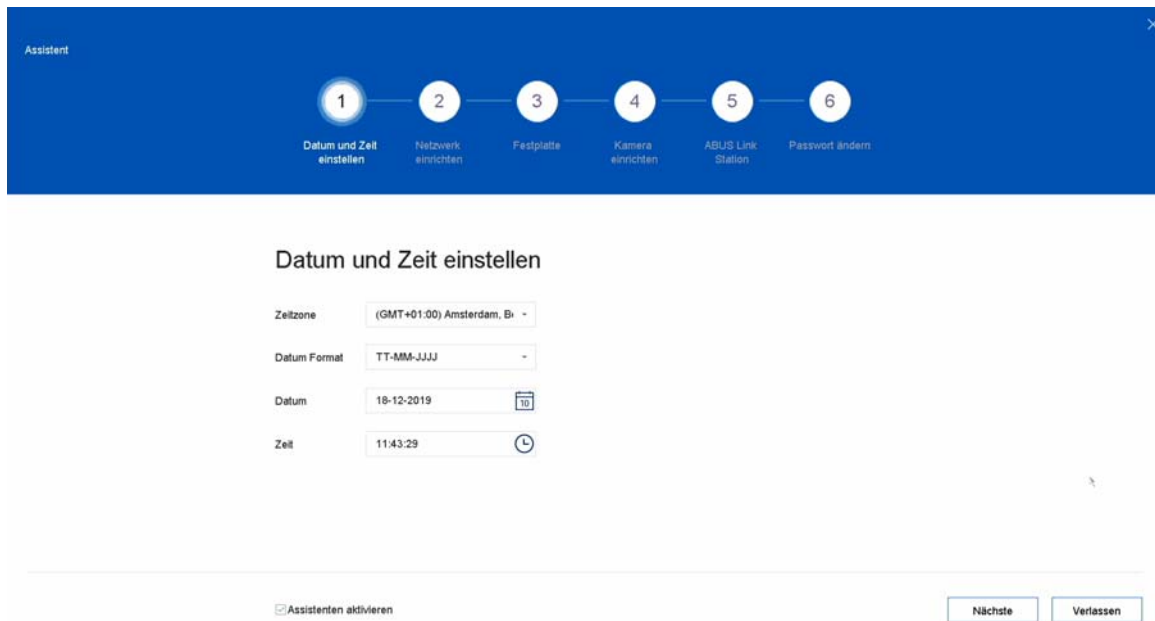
Assistent

1
Datum und Zeit einstellen

2
Netzwerk einrichten

3
Festplatte

4
Kamera einrichten

5
ABUS Link Station

6
Passwort ändern

Datum und Zeit einstellen

Zeitzone (GMT+01:00) Amsterdam, B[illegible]

Datum Format TT-MM-JJJJ

Datum 18-12-2019

10

Zeit 11:43:29

Assistenten aktivieren

Nächste

Verlassen